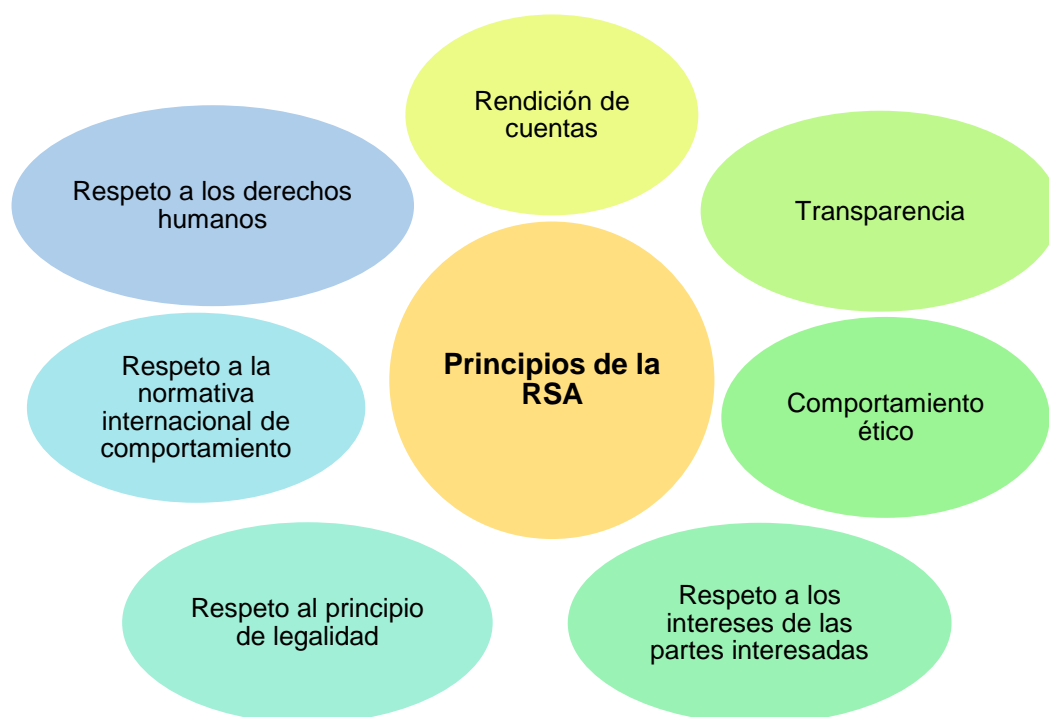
Principios de la RSA

Rendición de cuentas

Transparencia

Comportamiento ético

Respeto a los intereses de las partes interesadas

Respeto al principio de legalidad

Respeto a la normativa internacional de comportamiento

Respeto a los derechos humanos